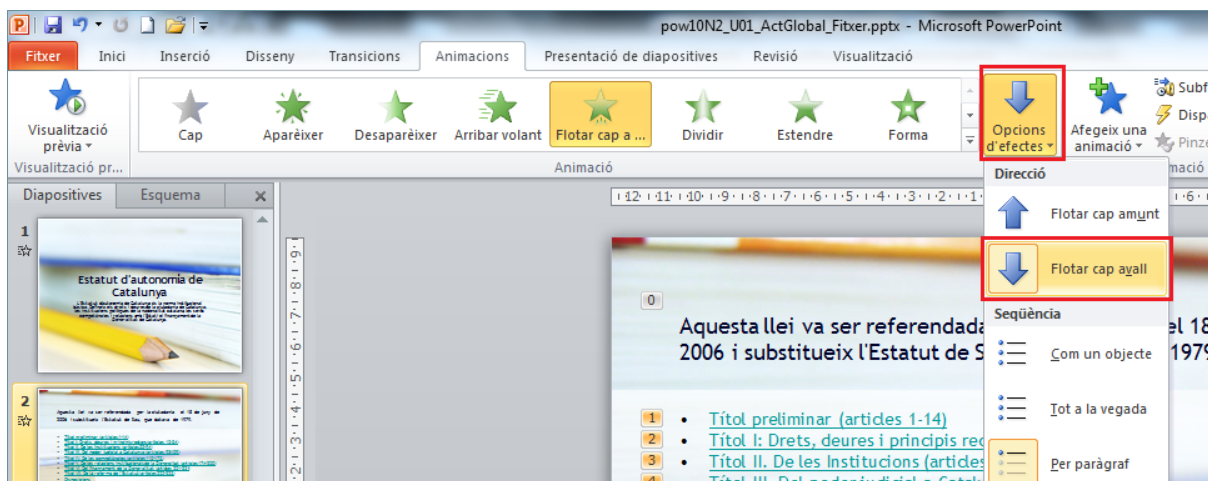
pow10N2_U01_ActGlobal_Fitxer.pptx - Microsoft PowerPoint

Fitxer | Inici | Inserció | Disseny | Transicions | Animacions | Presentació de diapositives | Revisió | Visualització

Visualització prèvia
Visualització pr...

Cap | Aparèixer | Desaparèixer | Arribar volant | Flotar cap a ... | Dividir | Estendre | Forma
Animació

Opcions d'efectes
Afegeix una animació
Subf
Disp
Pinze
mació

Diapositives | Esquema

1
Estatut d'autonomia de Catalunya

2

Direcció
Flotar cap amunt
Flotar cap avall
Seqüència
Com un objecte
Tot a la vegada
Per paràgraf

0
Aquesta llei va ser referendada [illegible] el 18 2006 i substitueix l'Estatut de S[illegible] 1979

1 • Títol preliminar (articles 1-14)
2 • Títol I: Drets, deures i principis rec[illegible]
3 • Títol II. De les Institucions (articles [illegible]
4 • Títol III. Del poder judicial a Catal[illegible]